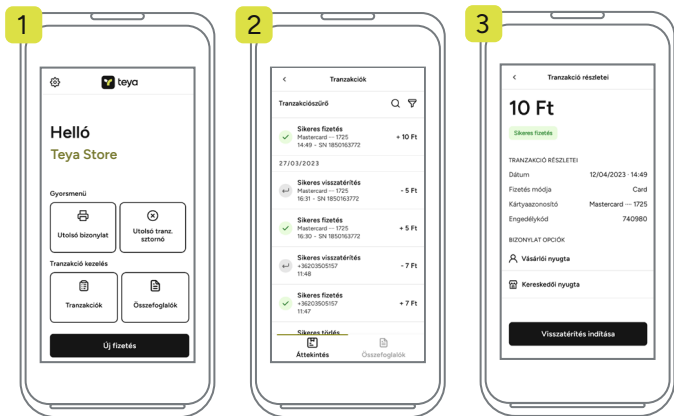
1

teya

Helló

Teya Store

Gyorsmenü

Utolsó bizonylat

Utolsó tranz. sztornó

Tranzakció kezelés

Tranzakciók

Összefoglalók

Új fizetés

2

Tranzakciók

Tranzakciószűrő

Sikeres fizetés
Mastercard ··· 1725
14:49 - SN 1850163772
+ 10 Ft

27/03/2023

Sikeres visszatérítés
Mastercard ··· 1725
16:31 - SN 1850163772
- 5 Ft

Sikeres fizetés
Mastercard ··· 1725
16:30 - SN 1850163772
+ 5 Ft

Sikeres visszatérítés
+36203505157
11:48
- 7 Ft

Sikeres fizetés
+36203505157
11:47
+ 7 Ft

Sikeres törlés

Áttekintés

Összefoglalók

3

Tranzakció részletei

10 Ft

Sikeres fizetés

TRANZAKCIÓ RÉSZLETEI

| Dátum | 12/04/2023 · 14:49 |
|---|---|
| Fizetés módja | Card |
| Kártyaazonosító | Mastercard ··· 1725 |
| Engedélykód | 740980 |

BIZONYLAT OPCIÓK

Vásárlói nyugta

Kereskedői nyugta

Visszatérítés indítása